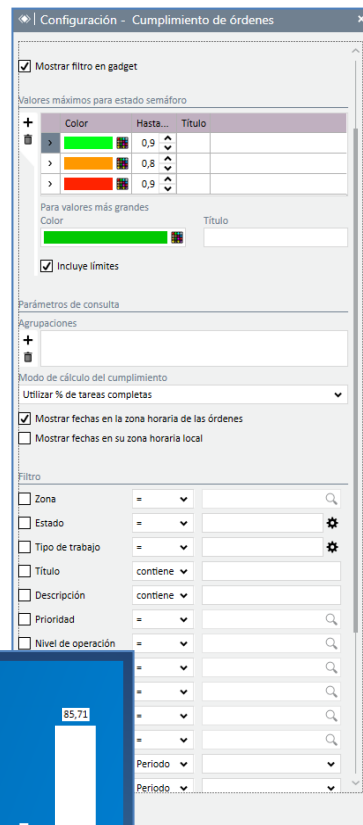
Configuración - Cumplimiento de órdenes

Mostrar filtro en gadget

Valores máximos para estado semáforo

| | Color | Hasta... | Título |
|---|---|---|---|
| › | | 0,9 | |
| › | | 0,8 | |
| › | | 0,9 | |

Para valores más grandes
Color
Título

Incluye límites

Parámetros de consulta
Agrupaciones

Modo de cálculo del cumplimiento
Utilizar % de tareas completas

Mostrar fechas en la zona horaria de las órdenes
Mostrar fechas en su zona horaria local

Filtro
Zona =
Estado =
Tipo de trabajo =
Título contiene
Descripción contiene
Prioridad =
Nivel de operación =
=
=
=
=
Periodo Periodo
Periodo Periodo

85,71